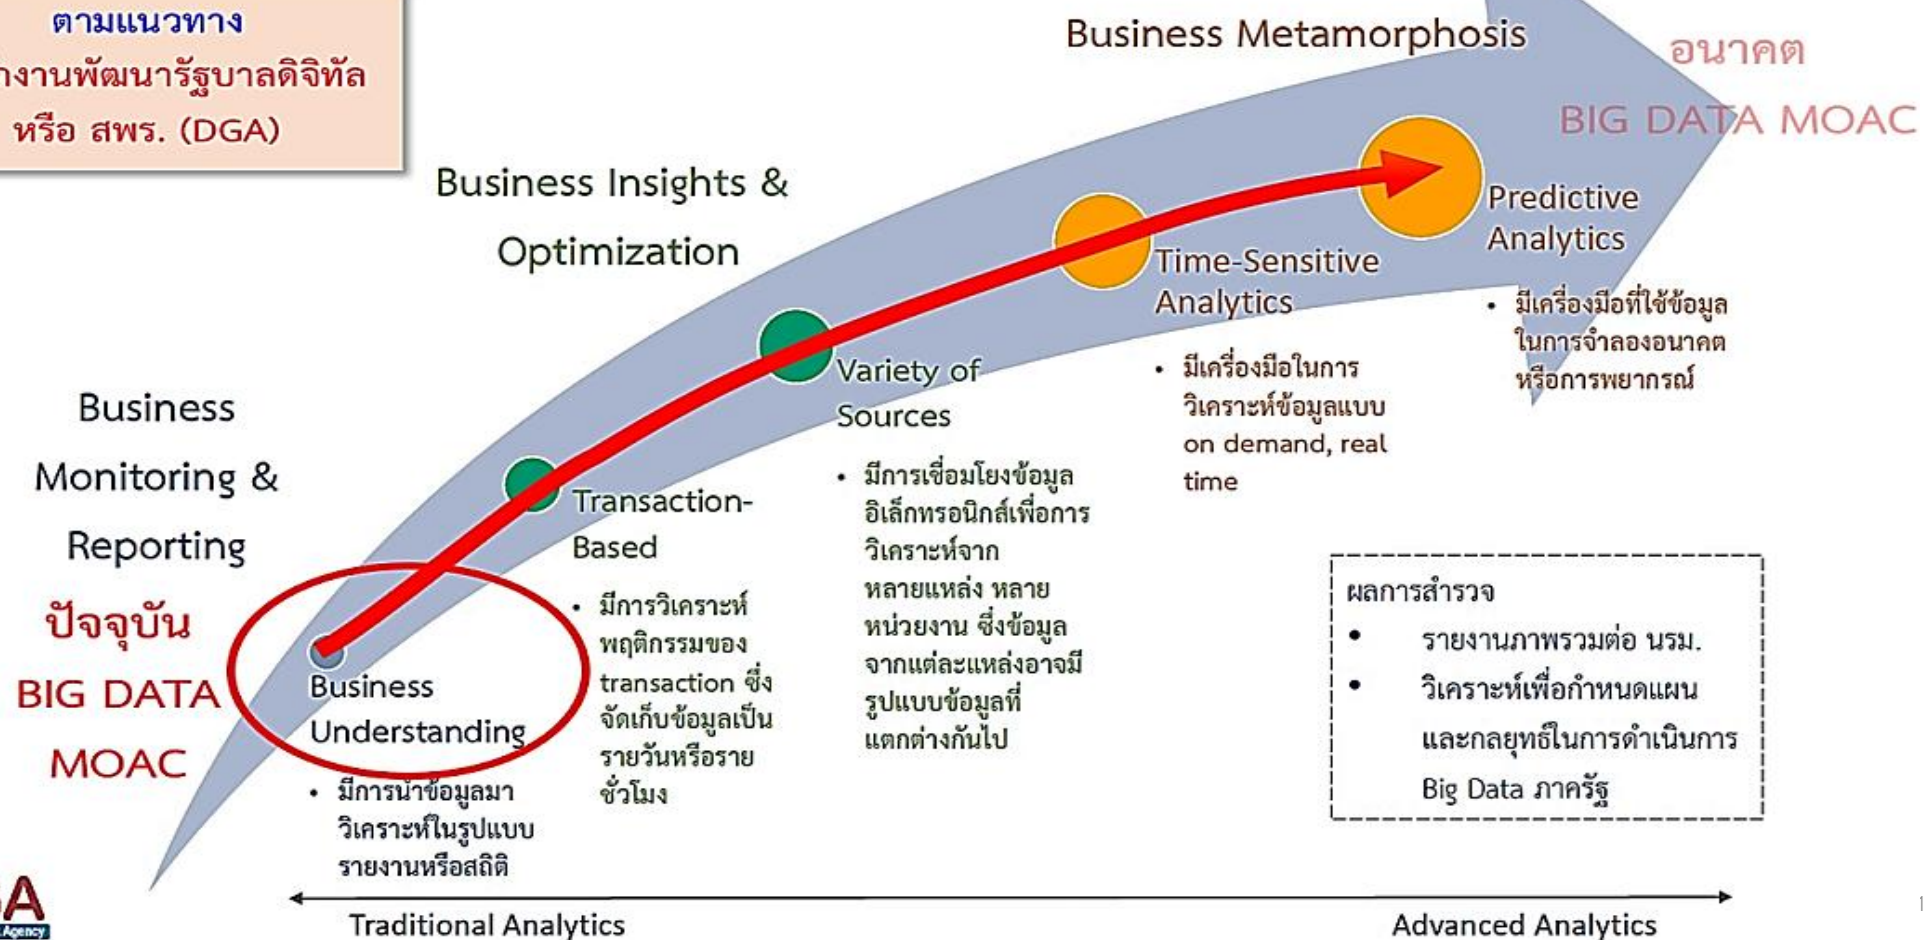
ตามแนวทาง
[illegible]งานพัฒนารัฐบาลดิจิทัล หรือ สพร. (DGA)

Business Metamorphosis

อนาคต
BIG DATA MOAC

Business Insights & Optimization

Business Monitoring & Reporting

ปัจจุบัน
BIG DATA MOAC

Business Understanding
• มีการนำข้อมูลมาวิเคราะห์ในรูปแบบรายงานหรือสถิติ

Transaction-Based
• มีการวิเคราะห์พฤติกรรมของ transaction ซึ่งจัดเก็บข้อมูลเป็นรายวันหรือรายชั่วโมง

Variety of Sources
• มีการเชื่อมโยงข้อมูลอิเล็กทรอนิกส์เพื่อการวิเคราะห์จากหลายแหล่ง หลายหน่วยงาน ซึ่งข้อมูลจากแต่ละแหล่งอาจมีรูปแบบข้อมูลที่แตกต่างกันไป

Time-Sensitive Analytics
• มีเครื่องมือในการวิเคราะห์ข้อมูลแบบ on demand, real time

Predictive Analytics
• มีเครื่องมือที่ใช้ข้อมูลในการจำลองอนาคตหรือการพยากรณ์

ผลการสำรวจ
• รายงานภาพรวมต่อ นรม.
• วิเคราะห์เพื่อกำหนดแผนและกลยุทธ์ในการดำเนินการ Big Data ภาครัฐ

A
Agency

Traditional Analytics
Advanced Analytics